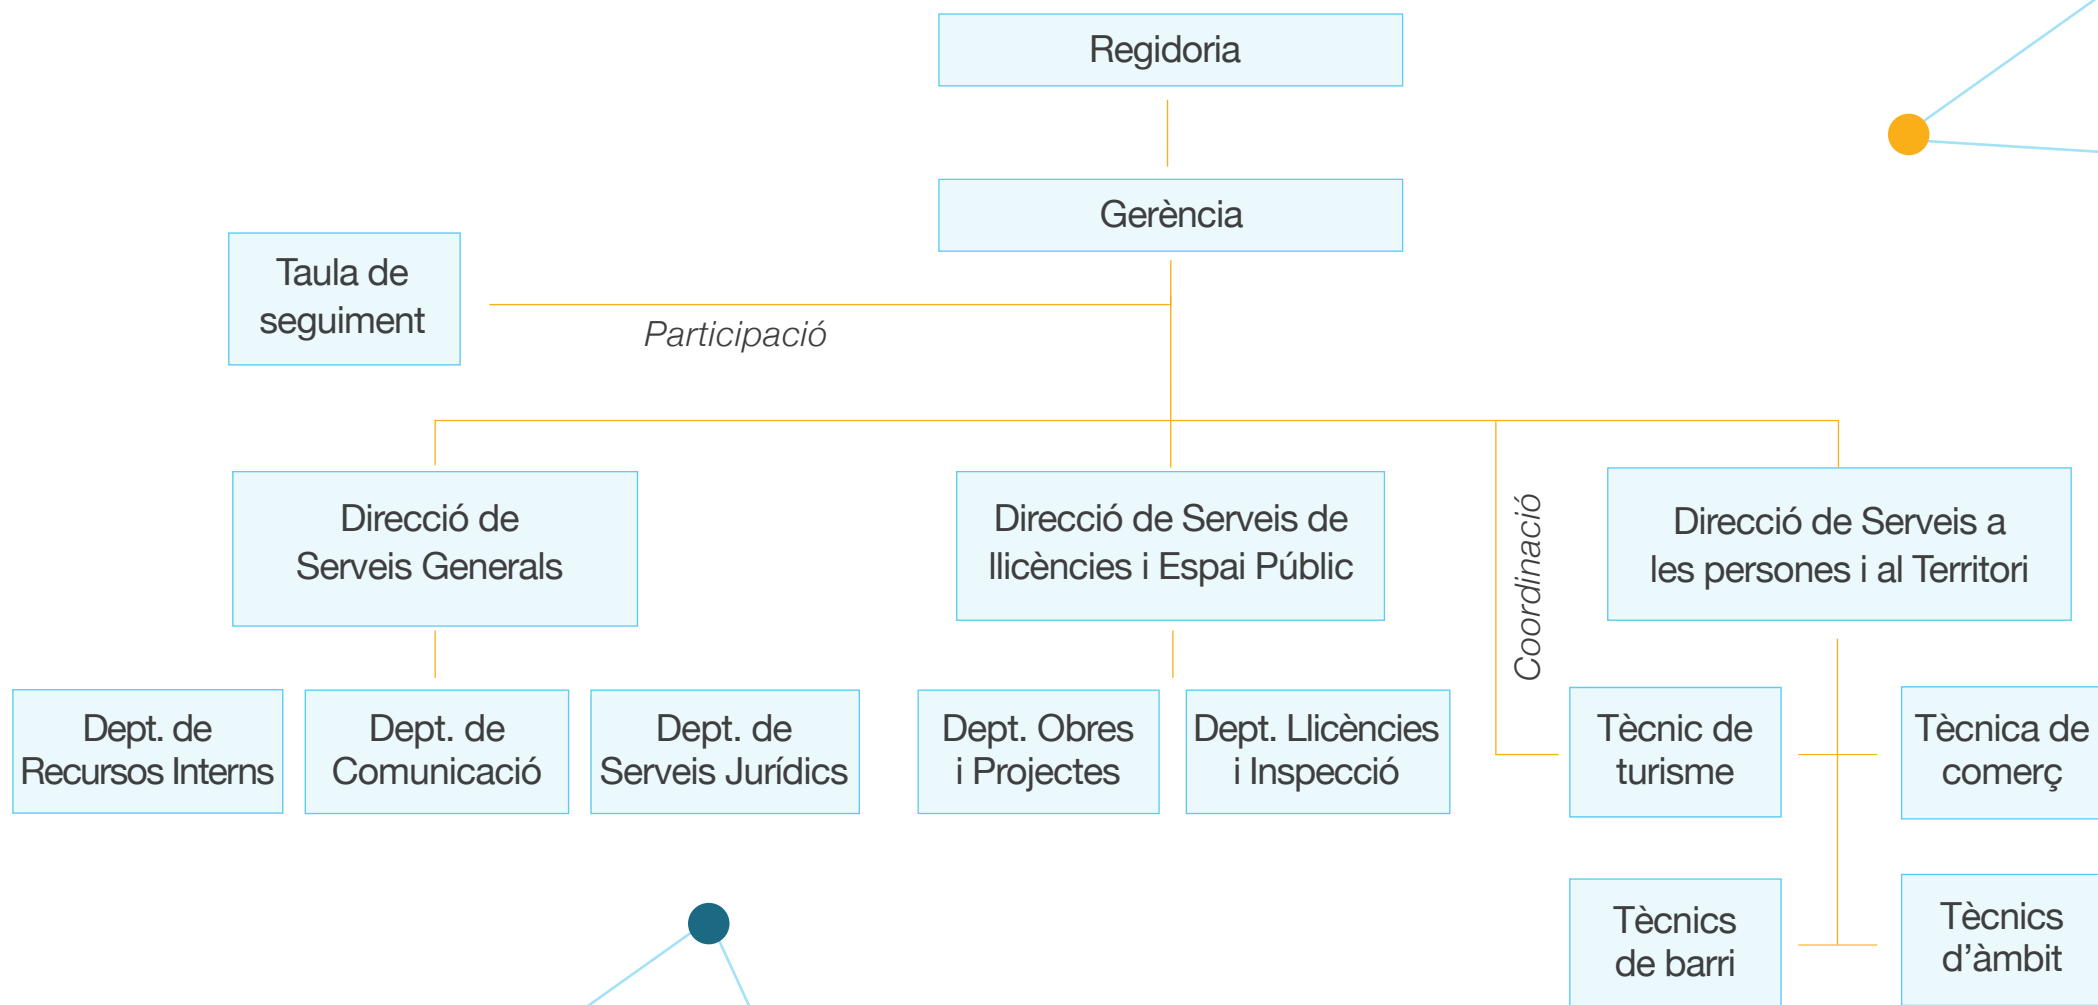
Regidoria

Gerència

Taula de seguiment

Participació

Direcció de Serveis Generals

Direcció de Serveis de llicències i Espai Públic

Coordinació

Direcció de Serveis a les persones i al Territori

Dept. de Recursos Interns

Dept. de Comunicació

Dept. de Serveis Jurídics

Dept. Obres i Projectes

Dept. Llicències i Inspecció

Tècnic de turisme

Tècnica de comerç

Tècnics de barri

Tècnics d'àmbit